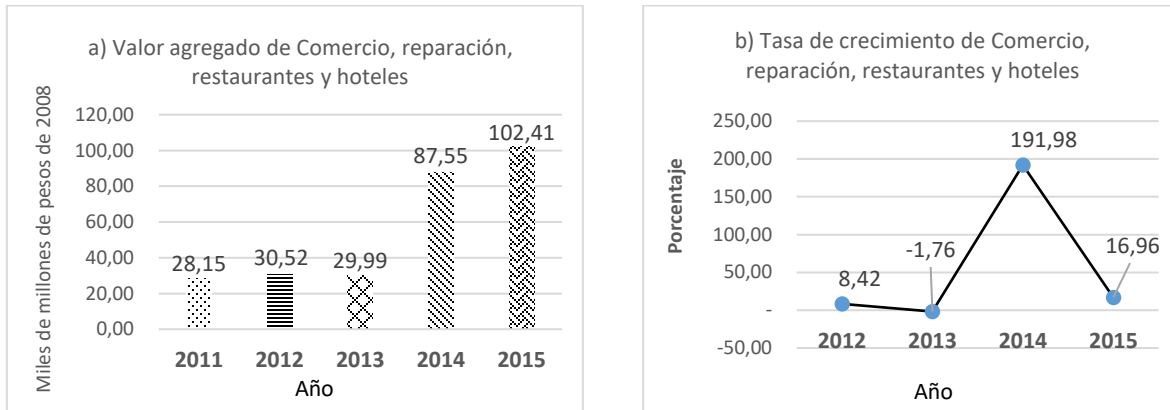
a) Valor agregado de Comercio, reparación, restaurantes y hoteles

Miles de millones de pesos de 2008

120,00
100,00
80,00
60,00
40,00
20,00
0,00

28,15
30,52
29,99
87,55
102,41

2011
2012
2013
2014
2015

Año

b) Tasa de crecimiento de Comercio, reparación, restaurantes y hoteles

Porcentaje

250,00
200,00
150,00
100,00
50,00
-
-50,00

8,42
-1,76
191,98
16,96

2012
2013
2014
2015

Año